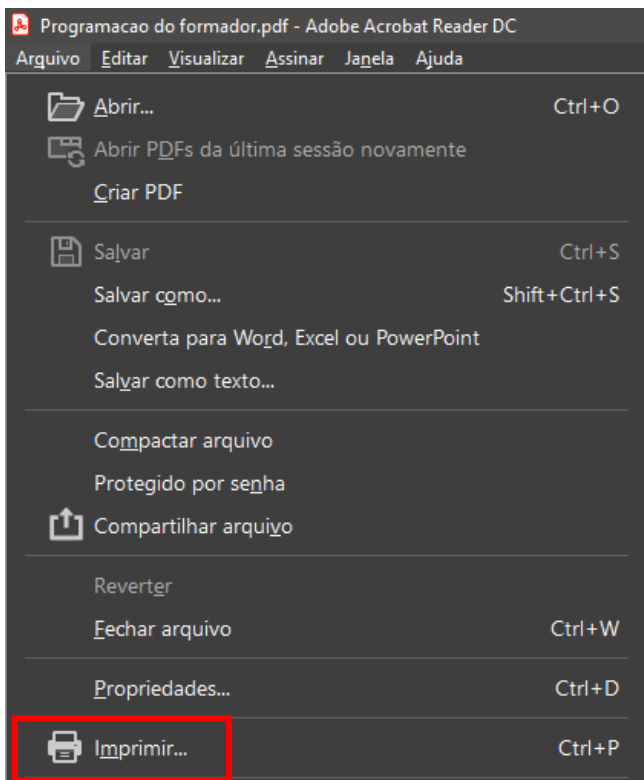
Programacao do formador.pdf - Adobe Acrobat Reader DC

Arquivo Editar Visualizar Assinar Janela Ajuda

Abrir... Ctrl+O
Abrir PDFs da última sessão novamente
Criar PDF

Salvar Ctrl+S
Salvar como... Shift+Ctrl+S
Converta para Word, Excel ou PowerPoint
Salvar como texto...

Compactar arquivo
Protegido por senha
Compartilhar arquivo

Reverter
Fechar arquivo Ctrl+W

Propriedades... Ctrl+D

Imprimir... Ctrl+P